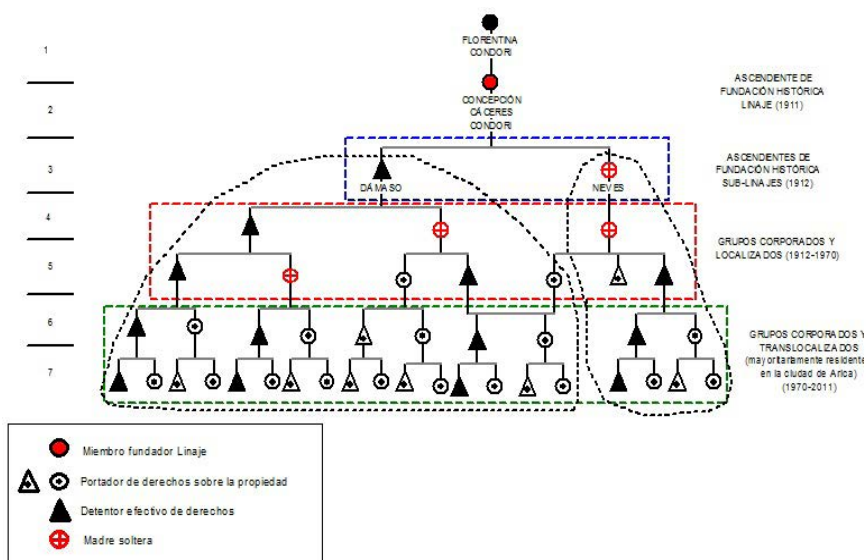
1

2

3

4

5

6

7

FLORENTINA CONDORI

CONCEPCIÓN CÁCERES CONDORI

DÁMASO

NEVES

ASCENDENTE DE FUNDACIÓN HISTÓRICA LINAJE (1911)

ASCENDENTES DE FUNDACIÓN HISTÓRICA SUB-LINAJES (1912)

GRUPOS CORPORADOS Y LOCALIZADOS (1912-1970)

GRUPOS CORPORADOS Y TRANSLOCALIZADOS (mayoritariamente residentes en la ciudad de Arica) (1970-2011)

Miembro fundador Linaje

Portador de derechos sobre la propiedad

Detentor efectivo de derechos

Madre soltera